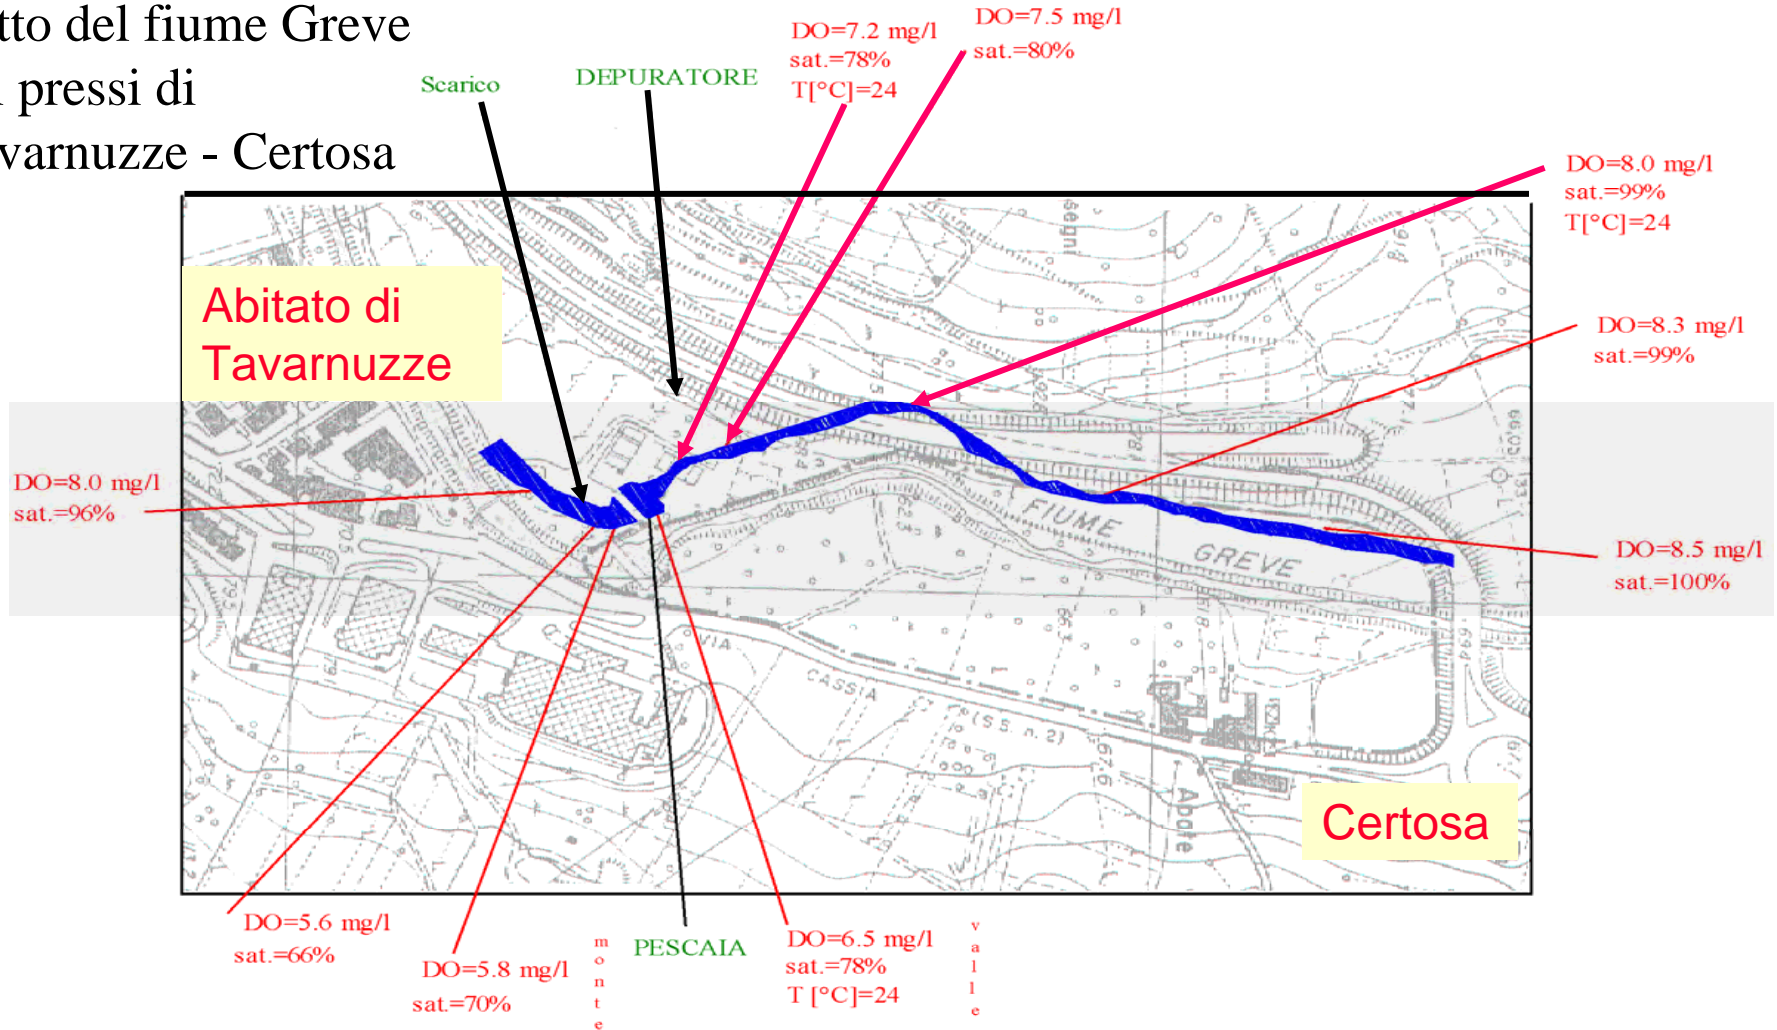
tto del fiume Greve
pressi di
varnuzze - Certosa

Scarico

DEPURATORE

DO=7.2 mg/l
sat.=78%
T[°C]=24

DO=7.5 mg/l
sat.=80%

DO=8.0 mg/l
sat.=99%
T[°C]=24

DO=8.3 mg/l
sat.=99%

Abitato di Tavarnuzze

DO=8.0 mg/l
sat.=96%

FIUME

GREVE

CASSIA

DO=8.5 mg/l
sat.=100%

Certosa

DO=5.6 mg/l
sat.=66%

DO=5.8 mg/l
sat.=70%

monte

PESCAIA

DO=6.5 mg/l
sat.=78%
T [°C]=24

valle